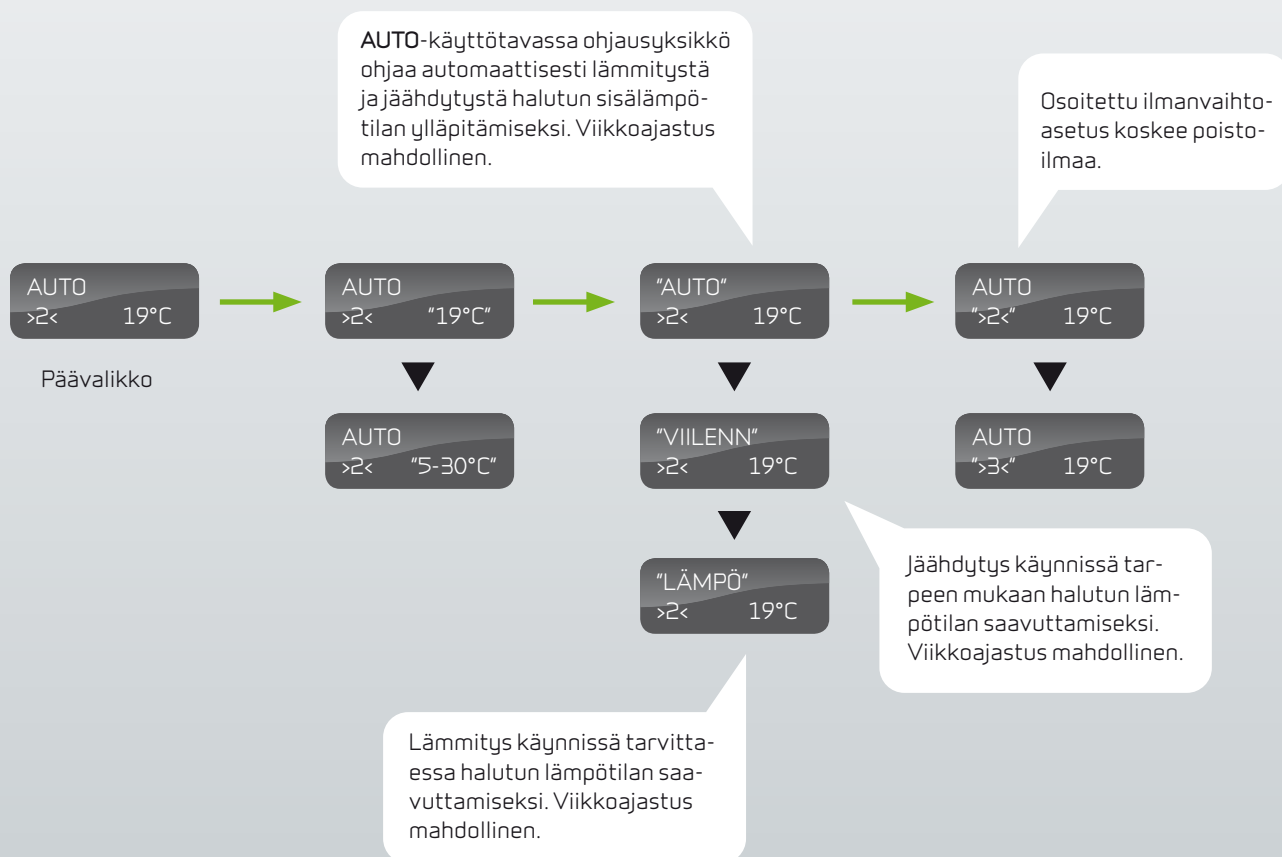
AUTO-käyttötavassa ohjausyksikkö ohjaa automaattisesti lämmitystä ja jäähdytystä halutun sisälämpötilan ylläpitämiseksi. Viikkoajastus mahdollinen.

Osoitettu ilmanvaihtoasetus koskee poistoilmaa.

AUTO
>2< 19°C

Päävalikko

AUTO
>2< "19°C"

AUTO
>2< "5-30°C"

"AUTO"
>2< 19°C

"VIILENN"
>2< 19°C

"LÄMPÖ"
>2< 19°C

AUTO
">2<" 19°C

AUTO
">3<" 19°C

Jäähdytys käynnissä tarpeen mukaan halutun lämpötilan saavuttamiseksi. Viikkoajastus mahdollinen.

Lämmitys käynnissä tarvittaessa halutun lämpötilan saavuttamiseksi. Viikkoajastus mahdollinen.